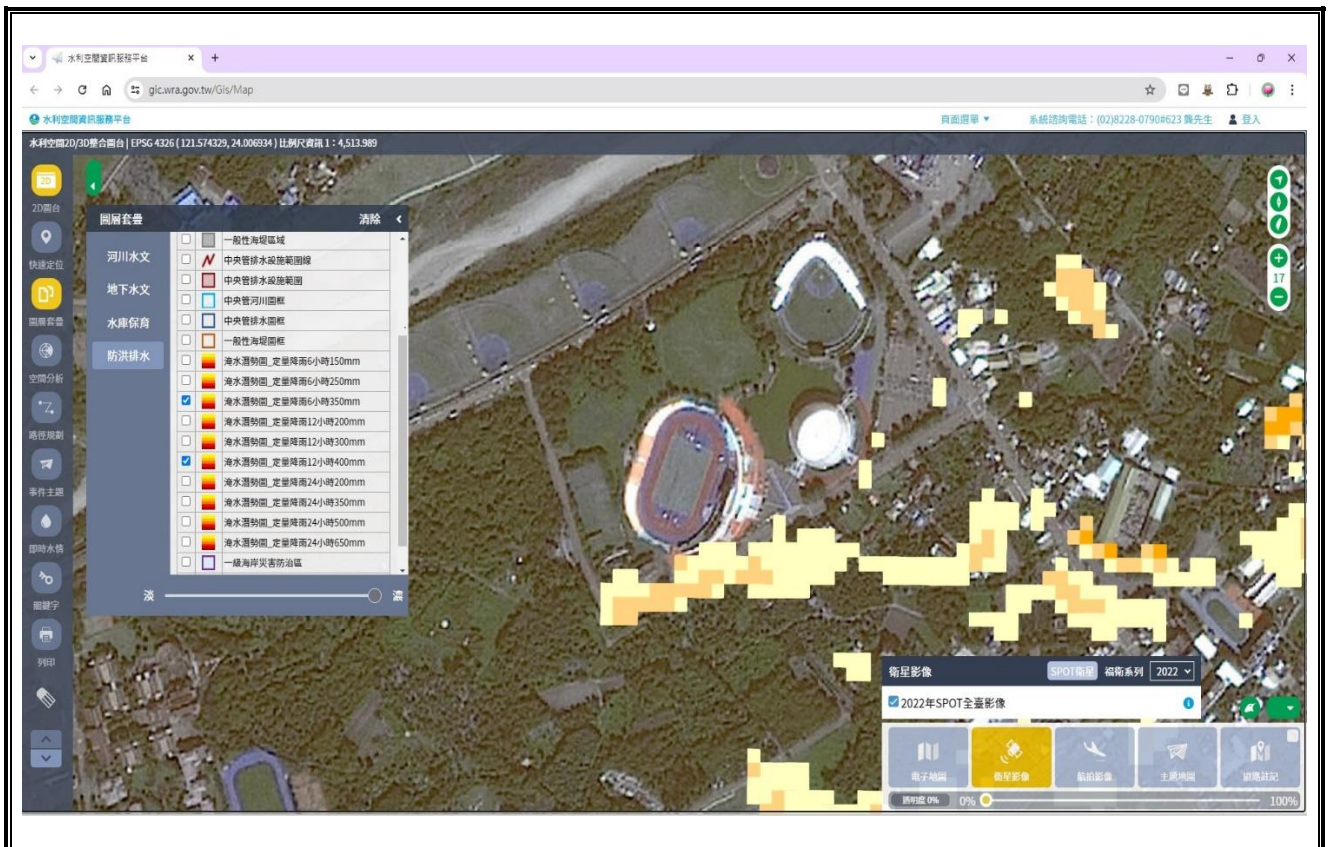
水利空間資訊服務平台 × +

gic.wra.gov.tw/Gis/Map

水利空間資訊服務平台

頁面選單 ▾ 系統諮詢電話：(02)8228-0790#623 龔先生 登入

水利空間2D/3D整合圖台 | EPSG 4326 ( 121.574329, 24.006934 ) 比例尺資訊 1 : 4,513.989

3D
2D圖台
快速定位
圖層套疊
空間分析
路徑規劃
事件主題
即時水情
關鍵字
列印

圖層套疊 清除

河川水文
地下水文
水庫保育
防洪排水

一般性海堤區域
中央管排水設施範圍線
中央管排水設施範圍
中央管河川圖框
中央管排水圖框
一般性海堤圖框
淹水潛勢圖_定量降雨6小時150mm
淹水潛勢圖_定量降雨6小時250mm
淹水潛勢圖_定量降雨6小時350mm
淹水潛勢圖_定量降雨12小時200mm
淹水潛勢圖_定量降雨12小時300mm
淹水潛勢圖_定量降雨12小時400mm
淹水潛勢圖_定量降雨24小時200mm
淹水潛勢圖_定量降雨24小時350mm
淹水潛勢圖_定量降雨24小時500mm
淹水潛勢圖_定量降雨24小時650mm
一級海岸災害防治區

淡 濃

17

衛星影像 SPOT衛星 福衛系列 2022

2022年SPOT全臺影像

電子地圖 衛星影像 航拍影像 主題地圖 遊蹤筆記

透明度 0% 0% 100%